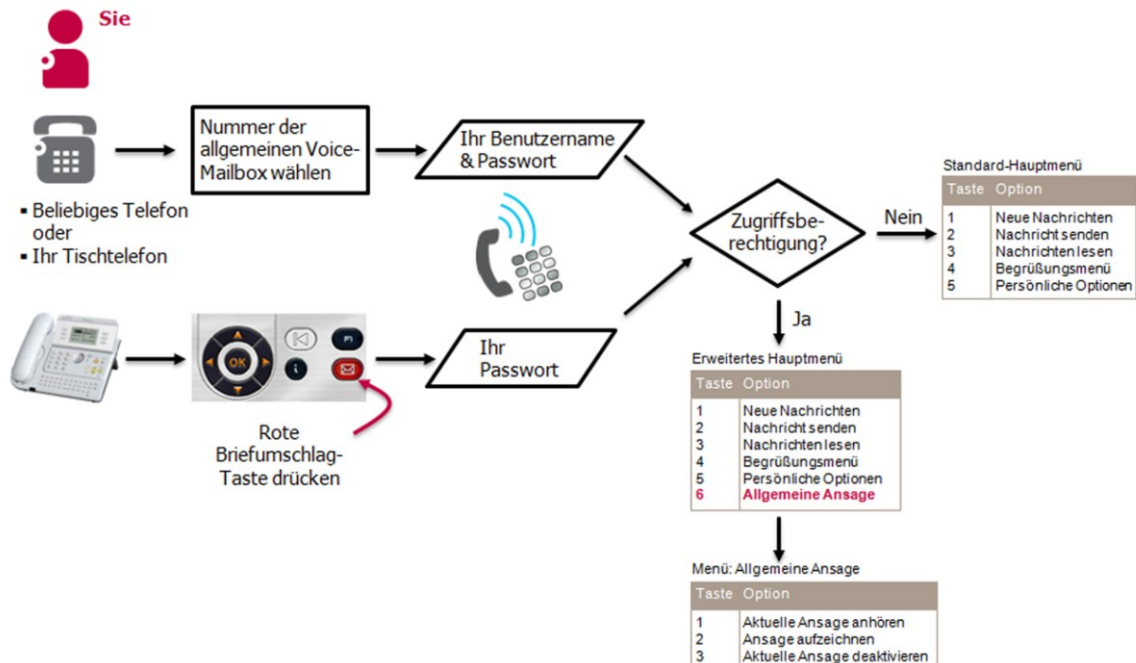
Sie

Nummer der allgemeinen Voice-Mailbox wählen

Ihr Benutzername & Passwort

▪ Beliebiges Telefon oder
▪ Ihr Tischtelefon

Zugriffsberechtigung?

Nein

Standard-Hauptmenü

| Taste | Option |
|---|---|
| 1 | Neue Nachrichten |
| 2 | Nachricht senden |
| 3 | Nachrichten lesen |
| 4 | Begrüßungsmenü |
| 5 | Persönliche Optionen |

Ja

OK

Ihr Passwort

Rote Briefumschlag-Taste drücken

Erweitertes Hauptmenü

| Taste | Option |
|---|---|
| 1 | Neue Nachrichten |
| 2 | Nachricht senden |
| 3 | Nachrichten lesen |
| 4 | Begrüßungsmenü |
| 5 | Persönliche Optionen |
| 6 | Allgemeine Ansage |

Menü: Allgemeine Ansage

| Taste | Option |
|---|---|
| 1 | Aktuelle Ansage anhören |
| 2 | Ansage aufzeichnen |
| 3 | Aktuelle Ansage deaktivieren |